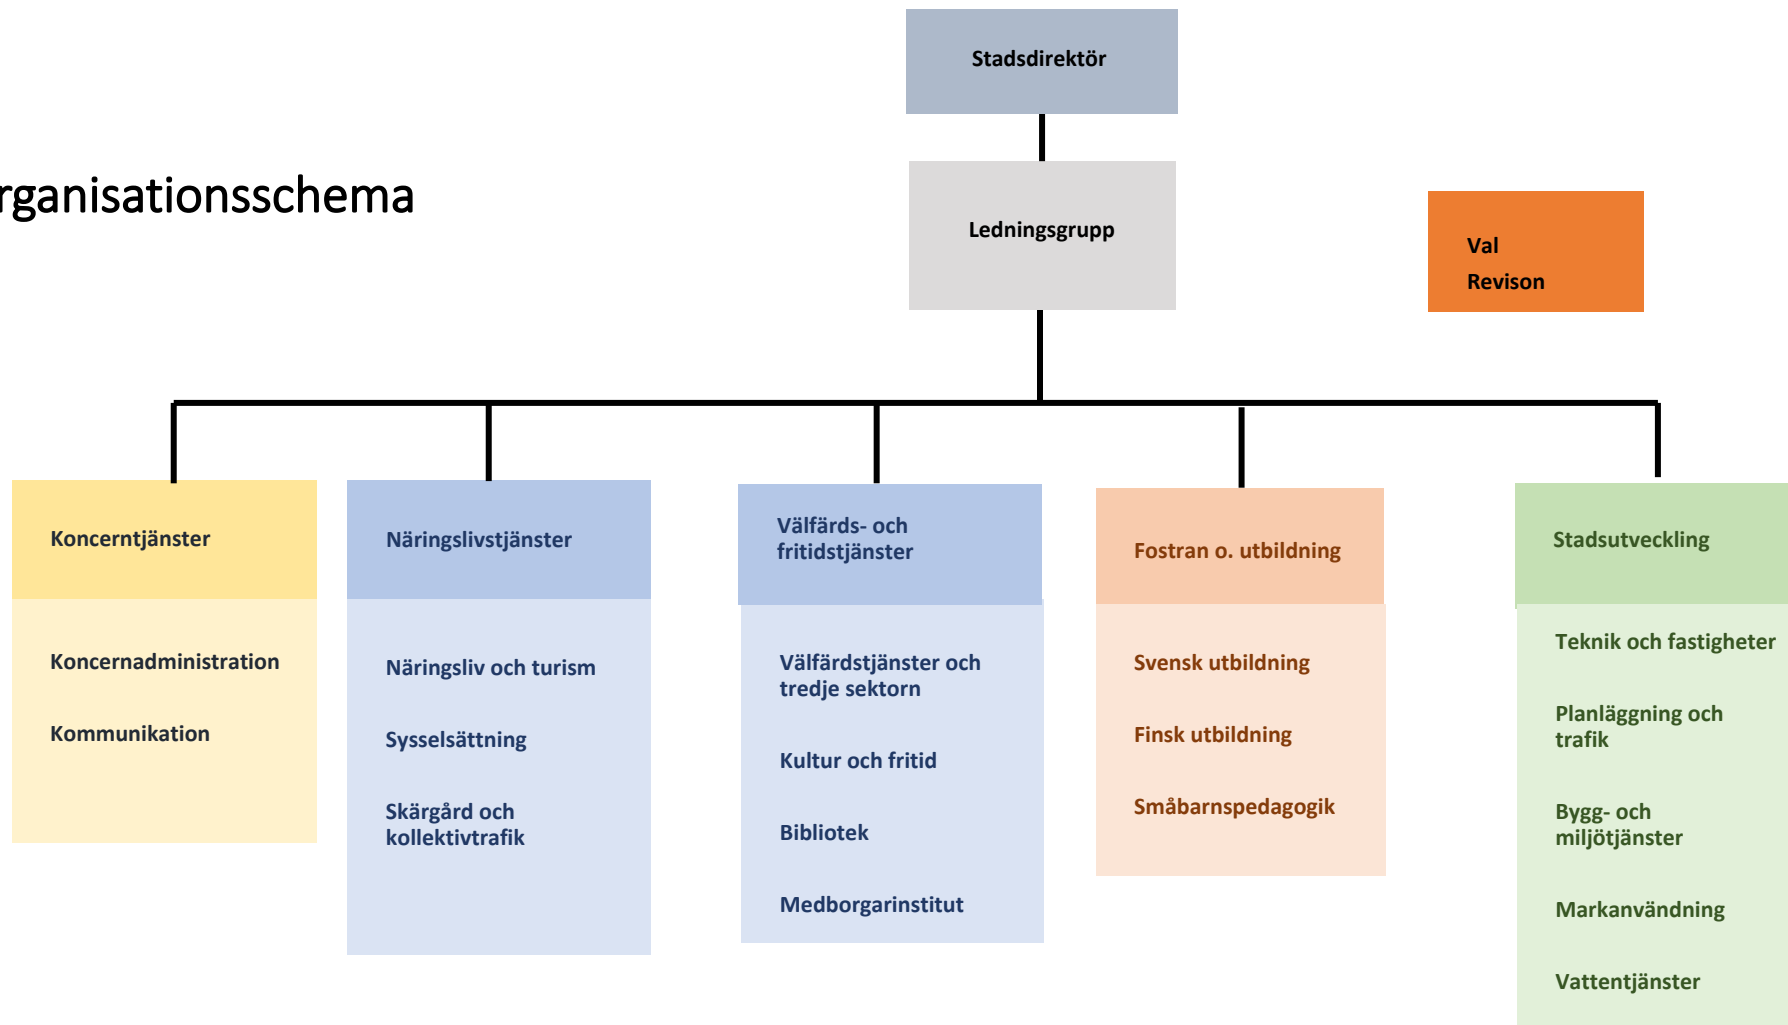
rganisationsschema

Stadsdirektör

Ledningsgrupp

Val
Revison

Koncerntjänster

Koncernadministration

Kommunikation

Näringslivstjänster

Näringsliv och turism

Sysselsättning

Skärgård och kollektivtrafik

Välfärds- och fritidstjänster

Välfärdstjänster och tredje sektorn

Kultur och fritid

Bibliotek

Medborgarinstitut

Fostran o. utbildning

Svensk utbildning

Finsk utbildning

Småbarnspedagogik

Stadsutveckling

Teknik och fastigheter

Planläggning och trafik

Bygg- och miljötjänster

Markanvändning

Vattentjänster